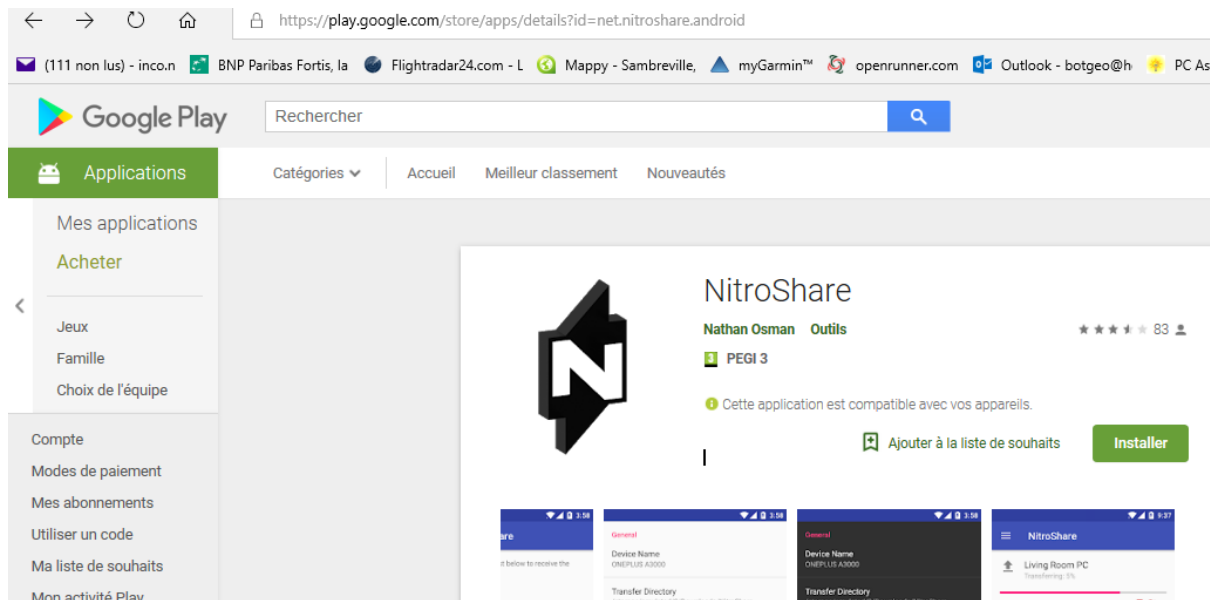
https://play.google.com/store/apps/details?id=net.nitroshare.android

(111 non lus) - inco.n BNP Paribas Fortis, la Flightradar24.com - L Mappy - Sambreville, myGarmin™ openrunner.com Outlook - botgeo@h PC As

Google Play

Rechercher

Applications

Catégories Accueil Meilleur classement Nouveautés

Mes applications

Acheter

Jeux

Famille

Choix de l'équipe

Compte

Modes de paiement

Mes abonnements

Utiliser un code

Ma liste de souhaits

Mon activité Play

NitroShare

Nathan Osman Outils

83

PEGI 3

Cette application est compatible avec vos appareils.

Ajouter à la liste de souhaits

Installer

3:58

are

d below to receive the

3:58

General

Device Name

ONEPLUS A3000

Transfer Directory

3:58

General

Device Name

ONEPLUS A3000

Transfer Directory

9:37

NitroShare

Living Room PC

Transferring: 5%